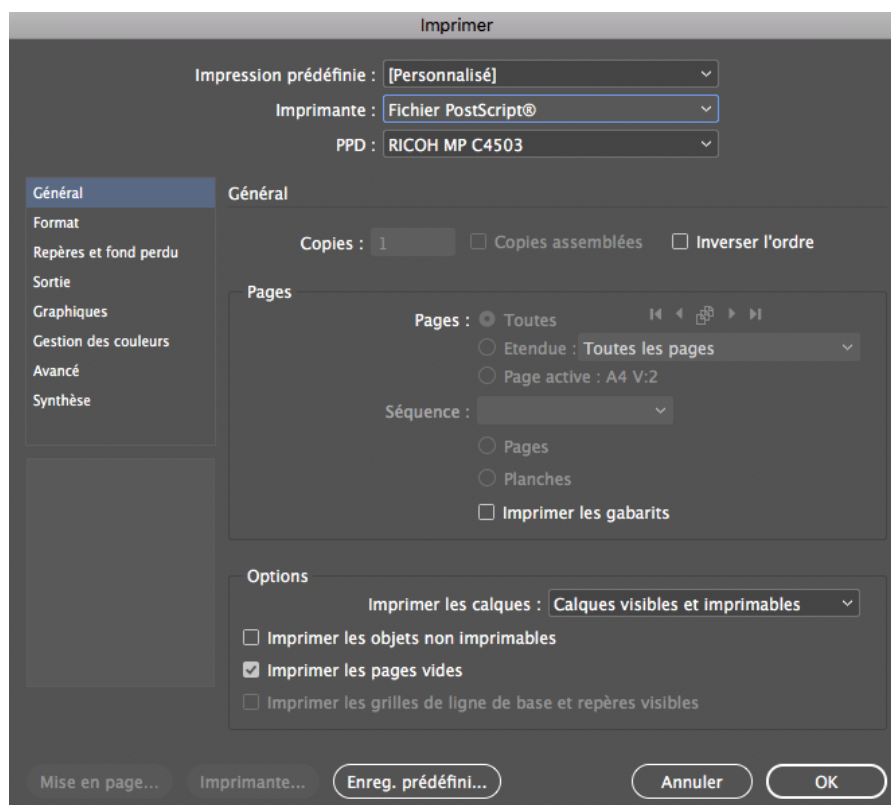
Imprimer

Impression prédéfinie : [Personnalisé]

Imprimante : Fichier PostScript®

PPD : RICOH MP C4503

Général
Format
Repères et fond perdu
Sortie
Graphiques
Gestion des couleurs
Avancé
Synthèse

Général

Copies : 1 Copies assemblées Inverser l'ordre

Pages

Pages : Toutes

Etendue : Toutes les pages

Page active : A4 V:2

Séquence :

Pages

Planches

Imprimer les gabarits

Options

Imprimer les calques : Calques visibles et imprimables

Imprimer les objets non imprimables

Imprimer les pages vides

Imprimer les grilles de ligne de base et repères visibles

Mise en page... Imprimante... Enreg. prédéfini... Annuler OK